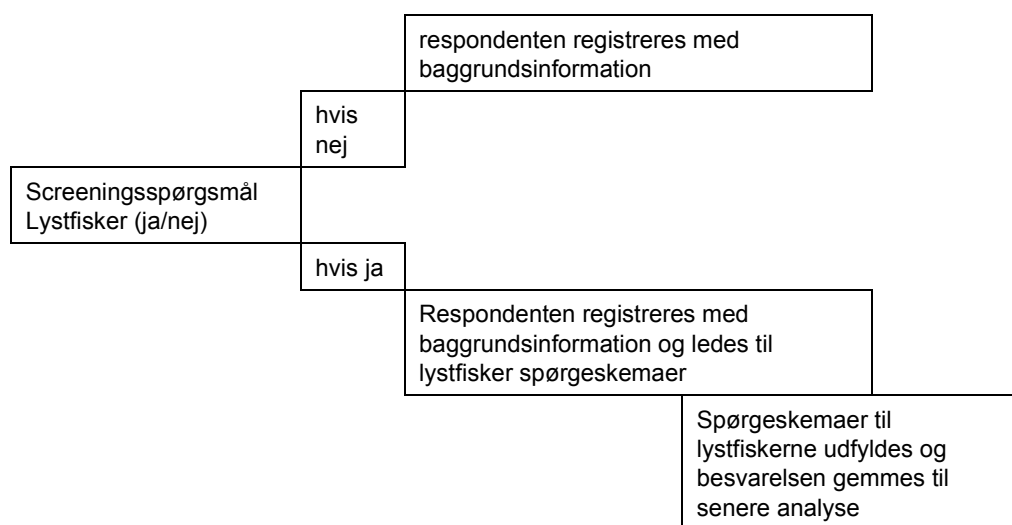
respondenten registreres med baggrundsinformation

hvis nej

Screeningsspørgsmål Lystfisker (ja/nej)

hvis ja

Respondenten registreres med baggrundsinformation og ledes til lystfisker spørgeskemaer

Spørgeskemaer til lystfiskerne udfyldes og besvarelsen gemmes til senere analyse